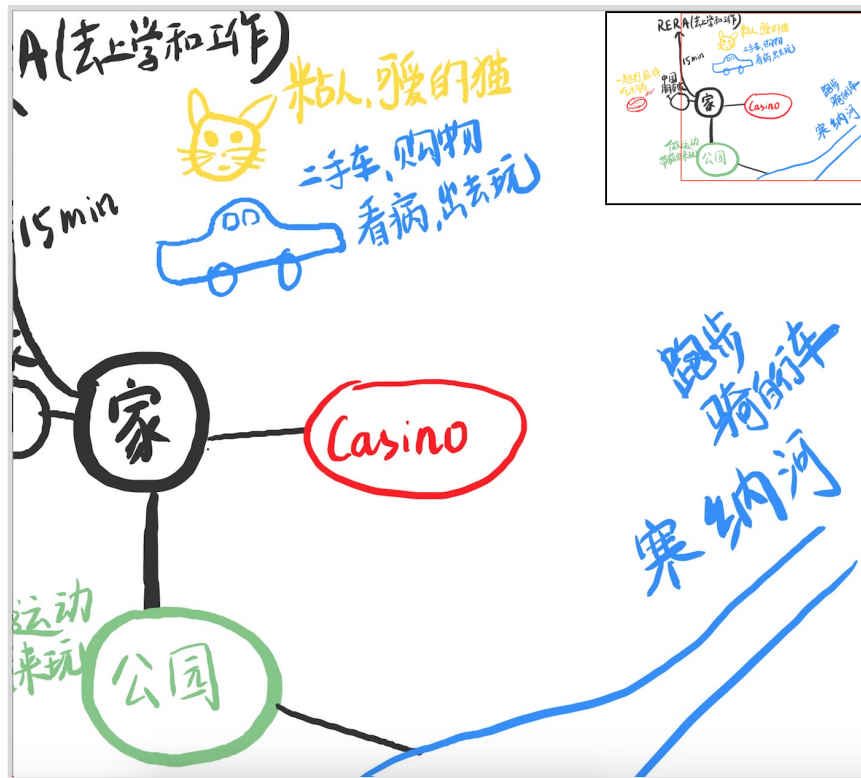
A(去上学和工作)

粘人、可爱的猫

二手车，购物
看病，出去玩

15min

家

Casino

跑步
骑自行车

塞纳河

运动
来玩

公园

RERA(去上学和工作)
粘人、可爱的猫
15min
二手车，购物
看病，出去玩
一起打麻将
吃中国菜
中国朋友家
家
Casino
跑步
骑自行车
塞纳河
做运动
带孩子来玩
公园